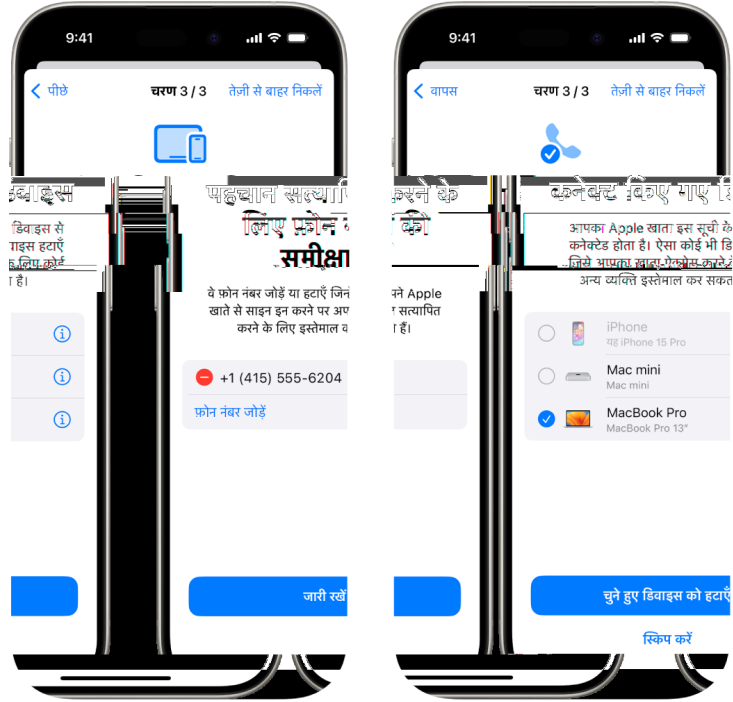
9:41

पीछे

चरण 3 / 3

तेज़ी से बाहर निकलें

डिवाइस

डिवाइस से
वाइस हटाएँ
के लिए कोई
है।

पहचान सत्यापित करने के लिए फ़ोन नंबर की समीक्षा

वे फ़ोन नंबर जोड़ें या हटाएँ जिन्हें आप अपने Apple खाते से साइन इन करने पर अपनी पहचान सत्यापित करने के लिए इस्तेमाल करना चाहते हैं।

+1 (415) 555-6204

फ़ोन नंबर जोड़ें

जारी रखें

9:41

वापस

चरण 3 / 3

तेज़ी से बाहर निकलें

कनेक्ट किए गए डिवाइस

आपका Apple खाता इस सूची के डिवाइस से कनेक्टेड होता है। ऐसा कोई भी डिवाइस हटाएँ जिसे आपका खाता एक्सेस करने के लिए अन्य व्यक्ति इस्तेमाल कर सकता है।

iPhone
यह iPhone 15 Pro

Mac mini
Mac mini

MacBook Pro
MacBook Pro 13"

चुने हुए डिवाइस को हटाएँ

स्किप करें